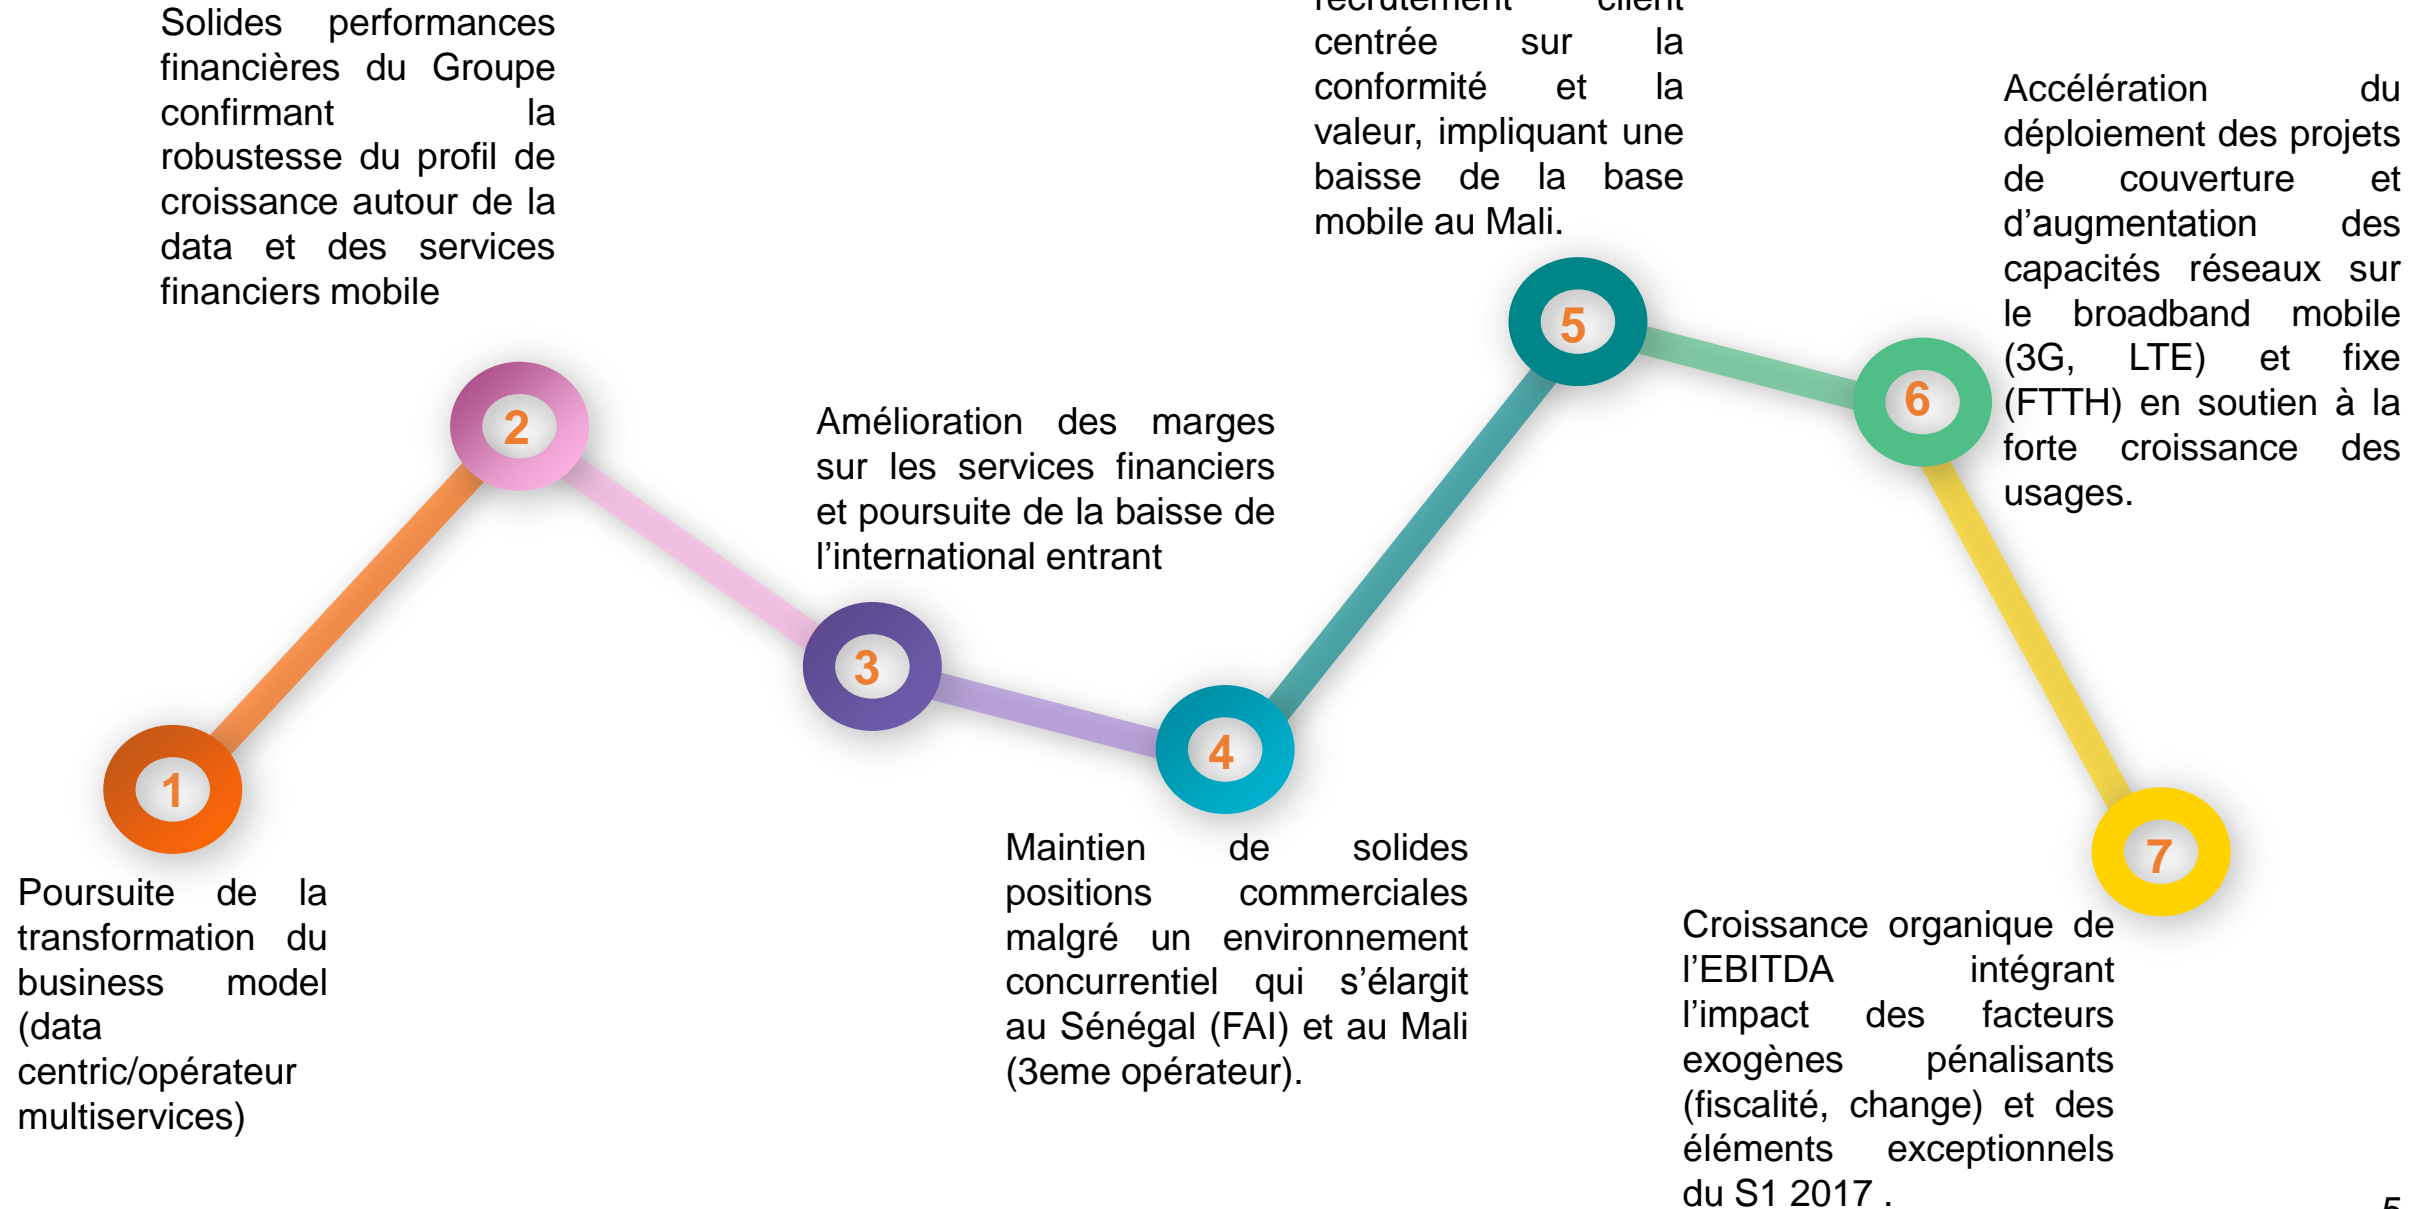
Solides performances financières du Groupe confirmant la robustesse du profil de croissance autour de la data et des services financiers mobile

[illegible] centrée sur la conformité et la valeur, impliquant une baisse de la base mobile au Mali.

Accélération du déploiement des projets de couverture et d'augmentation des capacités réseaux sur le broadband mobile (3G, LTE) et fixe (FTTH) en soutien à la forte croissance des usages.

2

Amélioration des marges sur les services financiers et poursuite de la baisse de l'international entrant

5

6

3

4

1

7

Maintien de solides positions commerciales malgré un environnement concurrentiel qui s'élargit au Sénégal (FAI) et au Mali (3eme opérateur).

Poursuite de la transformation du business model (data centric/opérateur multiservices)

Croissance organique de l'EBITDA intégrant l'impact des facteurs exogènes pénalisants (fiscalité, change) et des éléments exceptionnels du S1 2017 .

5